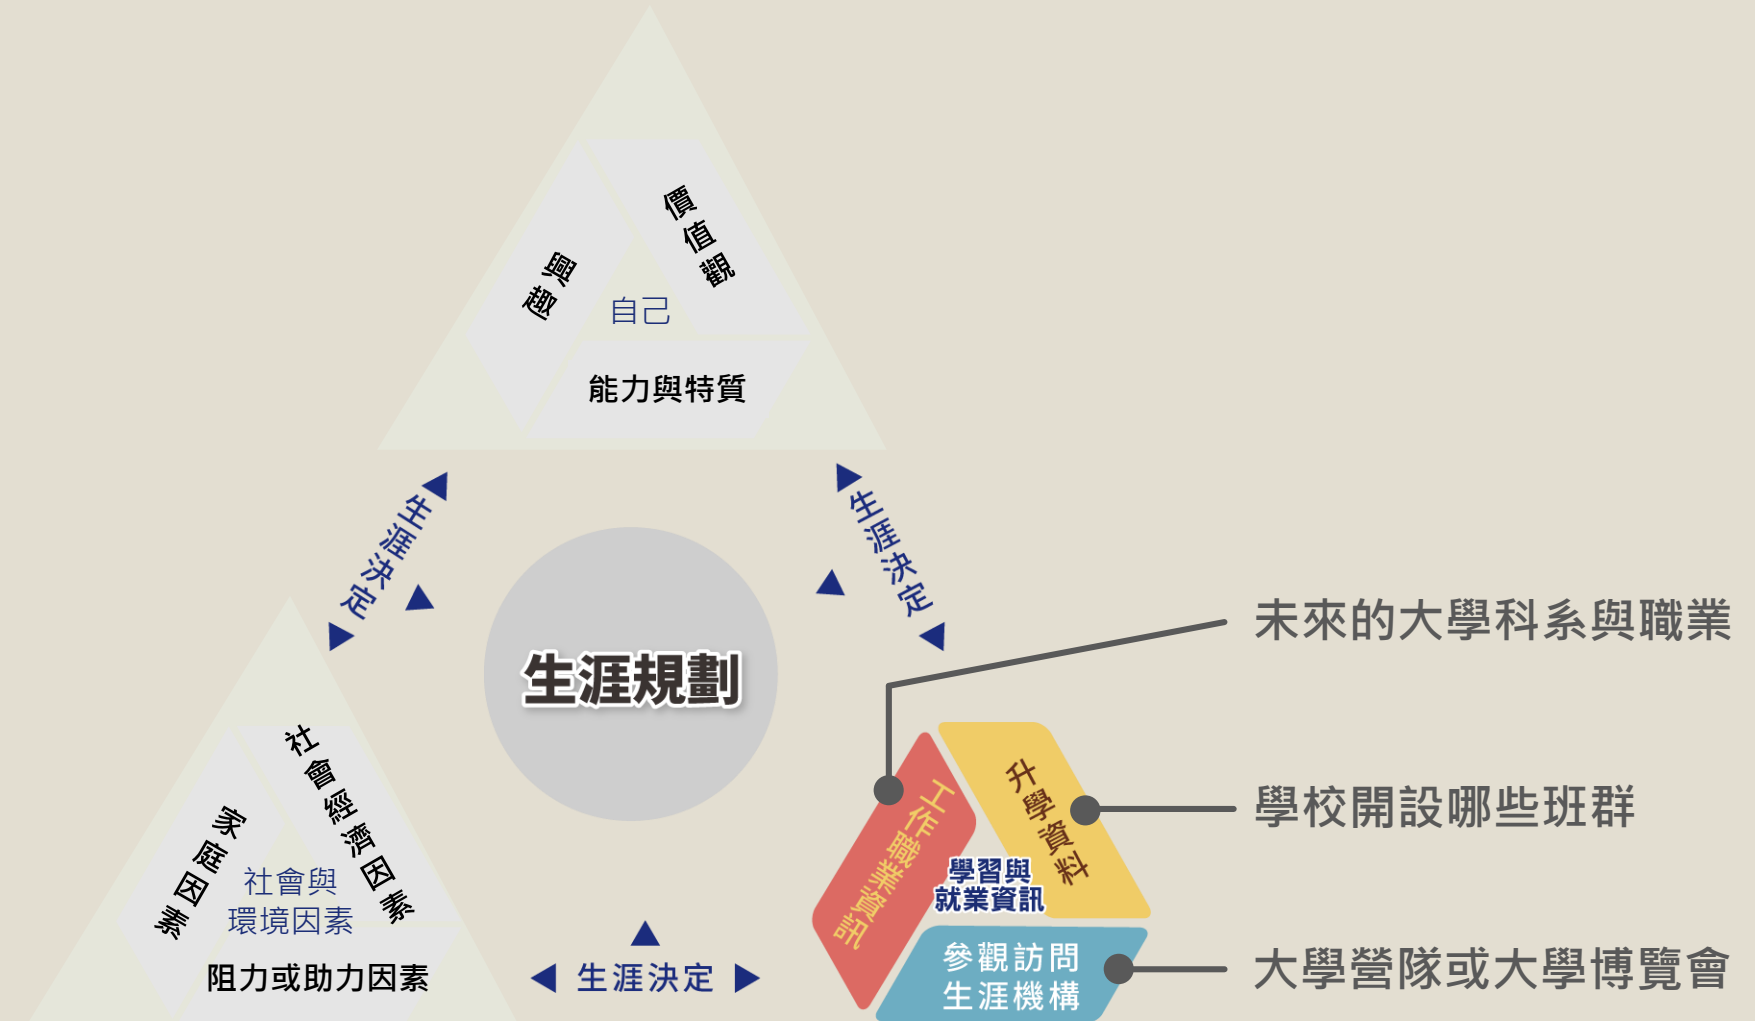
價值觀
興趣
自己
能力與特質

生涯決定
生涯決定

生涯規劃

未來的大學科系與職業

社會經濟因素
家庭因素
社會與
環境因素
阻力或助力因素

工作職業資訊
升學資料
學習與
就業資訊
學校開設哪些班群

生涯決定

參觀訪問
生涯機構
大學營隊或大學博覽會